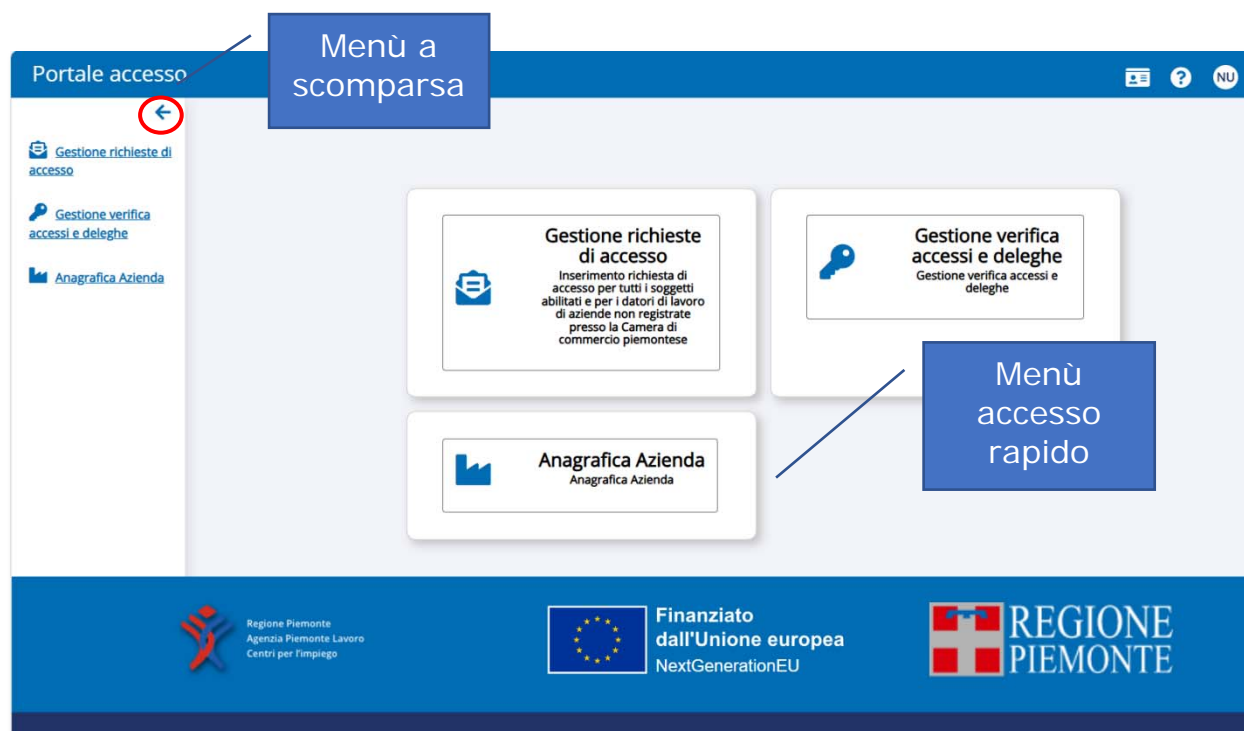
Portale accesso

Menù a scomparsa

NU

Gestione richieste di accesso

Gestione verifica accessi e deleghe

Anagrafica Azienda

Gestione richieste di accesso
Inserimento richiesta di accesso per tutti i soggetti abilitati e per i datori di lavoro di aziende non registrate presso la Camera di commercio piemontese

Gestione verifica accessi e deleghe
Gestione verifica accessi e deleghe

Menù accesso rapido

Anagrafica Azienda
Anagrafica Azienda

Regione Piemonte
Agenzia Piemonte Lavoro
Centri per l'impiego

Finanziato dall'Unione europea
NextGenerationEU

REGIONE PIEMONTE